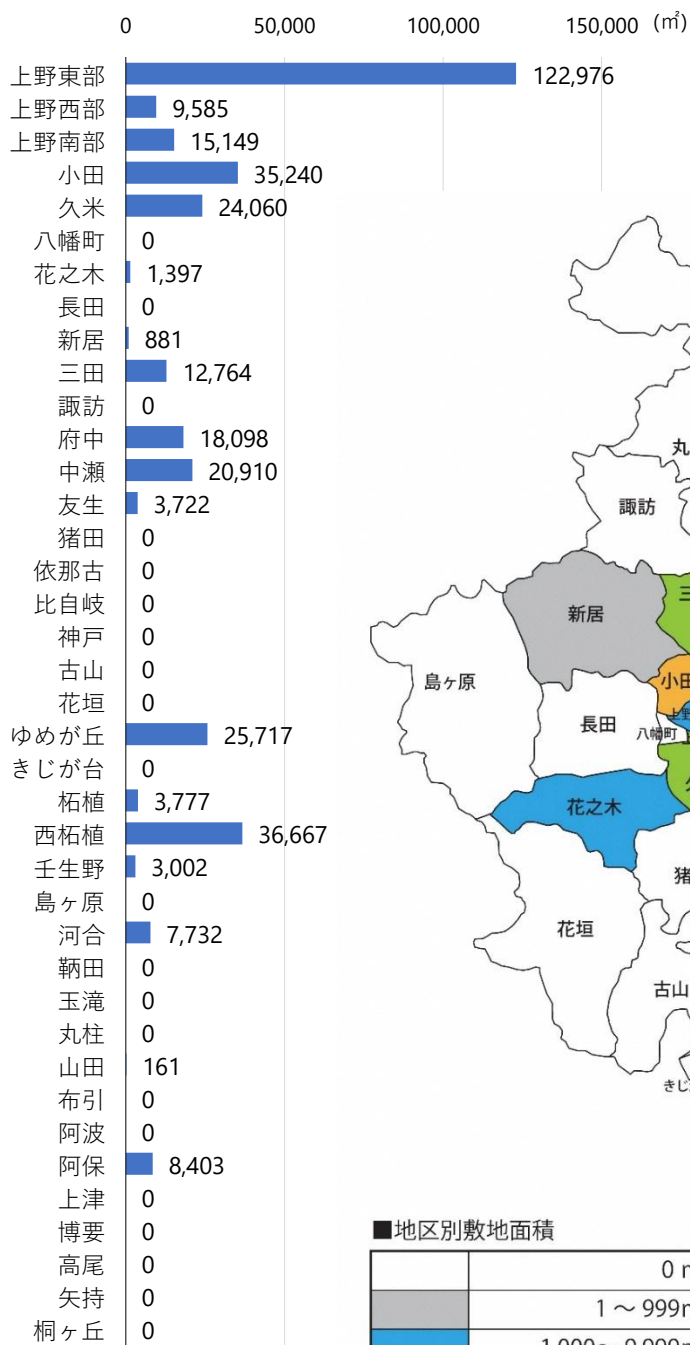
0 50,000 100,000 150,000 (㎡)

上野東部 122,976
上野西部 9,585
上野南部 15,149
小田 35,240
久米 24,060
八幡町 0
花之木 1,397
長田 0
新居 881
三田 12,764
諏訪 0
府中 18,098
中瀬 20,910
友生 3,722
猪田 0
依那古 0
比自岐 0
神戸 0
古山 0
花垣 0
ゆめが丘 25,717
きじが台 0
柘植 3,777
西柘植 36,667
壬生野 3,002
島ヶ原 0
河合 7,732
鞆田 0
玉滝 0
丸柱 0
山田 161
布引 0
阿波 0
阿保 8,403
上津 0
博要 0
高尾 0
矢持 0
桐ヶ丘 0

丸
諏訪
三
新居
島ヶ原
小田
上
長田
八幡町
久
花之木
猪
花垣
古山
きじ

■地区別敷地面積
| | 0 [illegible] |
|---|---|
| | 1 ～ 999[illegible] |
| | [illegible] |